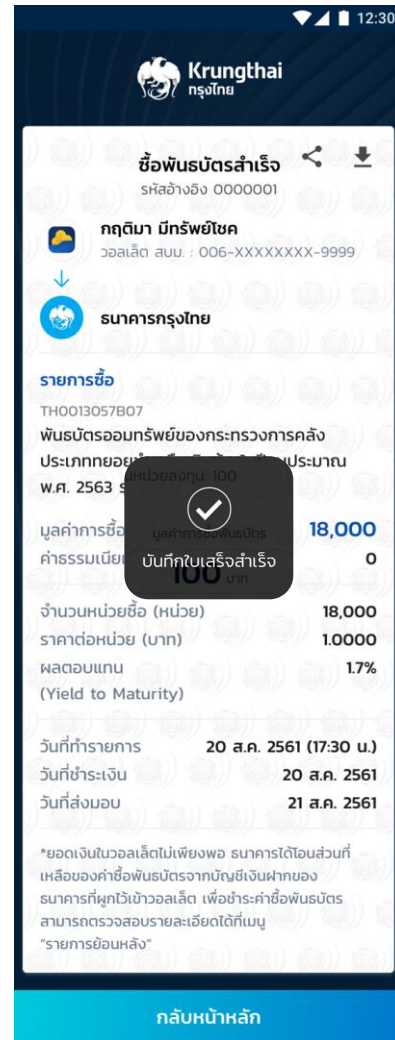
12:30

Krungthai
กรุงไทย

ซื้อพันธบัตรสำเร็จ
รหัสอ้างอิง 0000001

กฤติมา มีทรัพย์โชค
วอลเล็ต สบม. : 006-XXXXXXXX-9999

ธนาคารกรุงไทย

รายการซื้อ
TH0013057B07
พันธบัตรออมทรัพย์ของกระทรวงการคลัง ประเภททยอย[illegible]ประมาณ พ.ศ. 2563 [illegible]

หน่วยลงทุน 100

มูลค่าการซื้อ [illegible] 18,000
ค่าธรรมเนียม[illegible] 0

มูลค่าการซื้อพันธบัตร
100 บาท

บันทึกใบเสร็จสำเร็จ

จำนวนหน่วยซื้อ (หน่วย) 18,000
ราคาต่อหน่วย (บาท) 1.0000
ผลตอบแทน (Yield to Maturity) 1.7%

วันที่ทำรายการ 20 ส.ค. 2561 (17:30 น.)
วันที่ชำระเงิน 20 ส.ค. 2561
วันที่ส่งมอบ 21 ส.ค. 2561

*ยอดเงินในวอลเล็ตไม่เพียงพอ ธนาคารได้โอนส่วนที่เหลือของค่าซื้อพันธบัตรจากบัญชีเงินฝากของธนาคารที่ผูกไว้เข้าวอลเล็ต เพื่อชำระค่าซื้อพันธบัตร สามารถตรวจสอบรายละเอียดได้ที่เมนู "รายการย้อนหลัง"

กลับหน้าหลัก